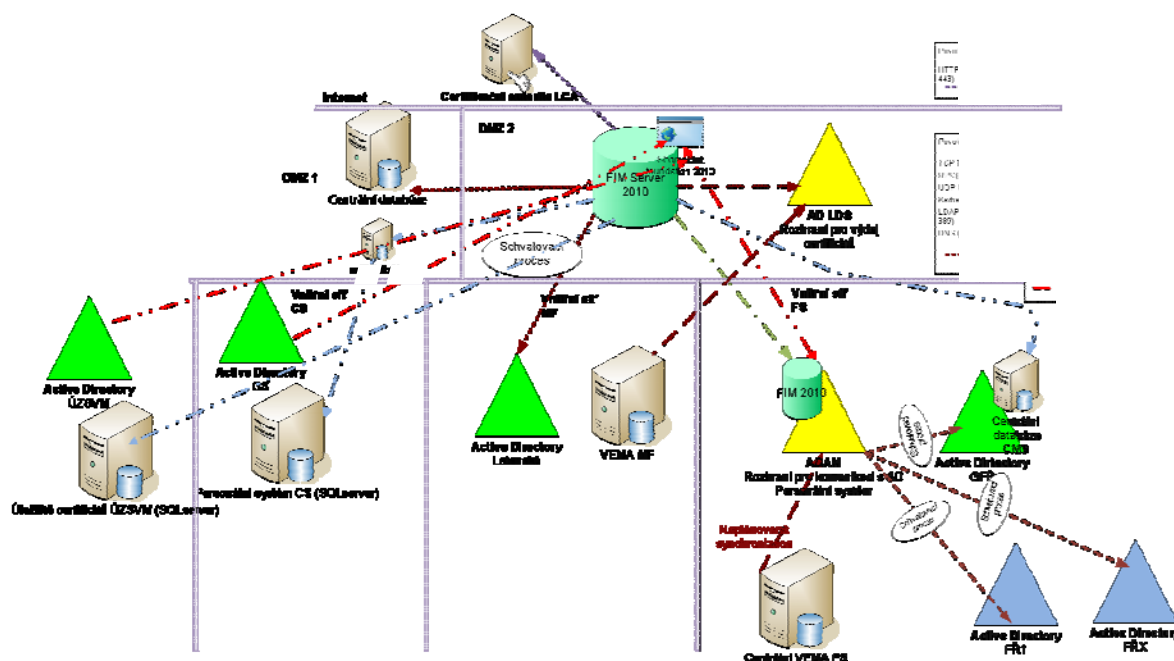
Certifikační autorita LCA

Internet

DMZ 2

DMZ 1

Centrální databáze

FIM Server 2010

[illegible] 2010

AD LDS
Rozhraní pro výdej certifikátů

Schvalovací proces

Vnitřní síť CS

Vnitřní síť MF

Vnitřní síť FS

Active Directory ÚZSVM

Active Directory GŘ

Active Directory Lokalita

VEMA MF

FIM 2010

ADAM
Rozhraní pro komunikaci s AD
Personální systém

Centrální databáze CNS

Active Directory GFŘ

Úložiště certifikátů ÚZSVM (SQLserver)

Personální systém CS (SQLserver)

Napájecovací synchronizace

Centrální VEMA FS

Active Directory FŘ1

Active Directory FŘX